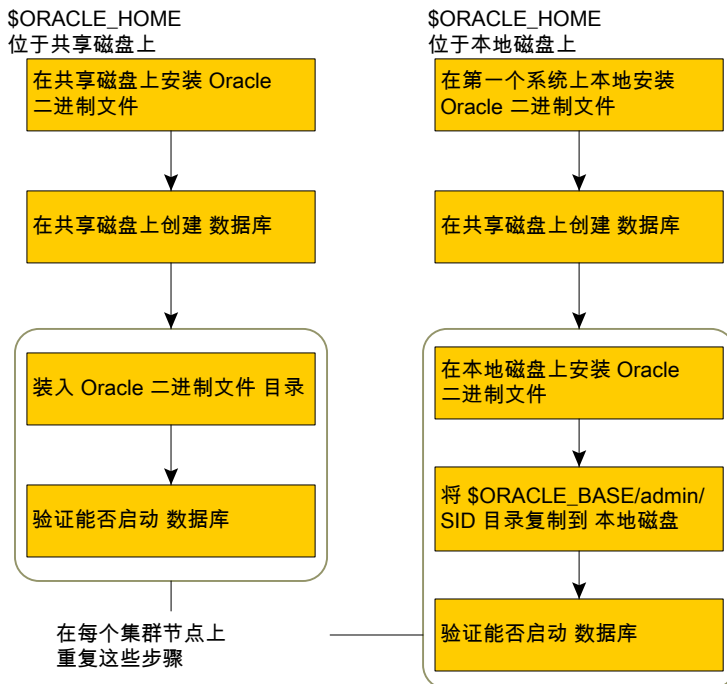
$ORACLE_HOME
位于共享磁盘上

在共享磁盘上安装 Oracle 二进制文件

在共享磁盘上创建 数据库

装入 Oracle 二进制文件 目录

验证能否启动 数据库

$ORACLE_HOME
位于本地磁盘上

在第一个系统上本地安装 Oracle 二进制文件

在共享磁盘上创建 数据库

在本地磁盘上安装 Oracle 二进制文件

将 $ORACLE_BASE/admin/ SID 目录复制到 本地磁盘

验证能否启动 数据库

在每个集群节点上
重复这些步骤